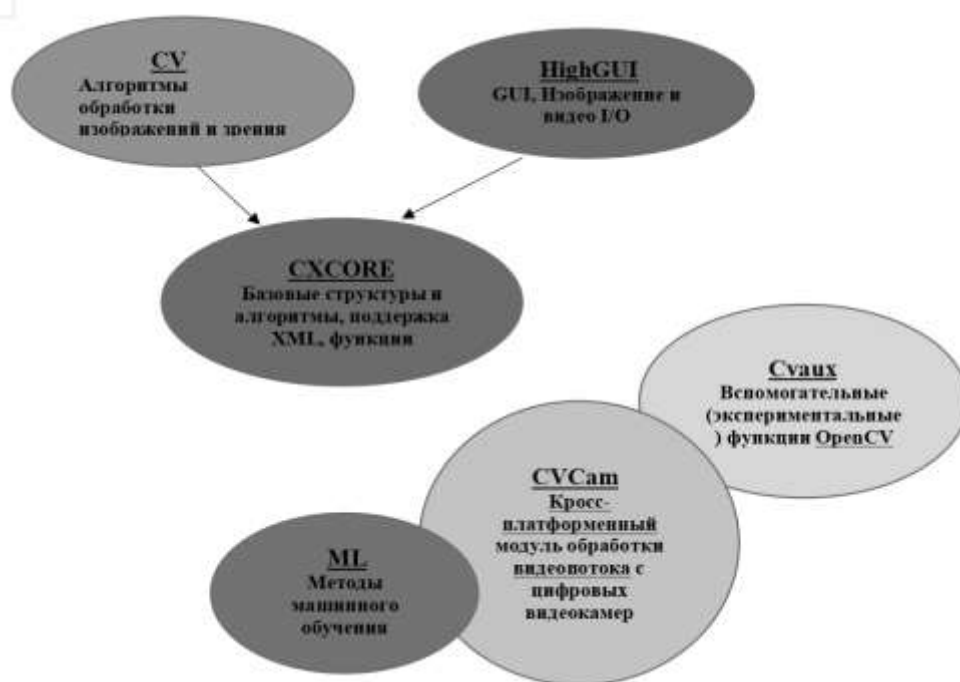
CV
Алгоритмы обработки изображений и зрения

HighGUI
GUI, Изображение и видео I/O

CXCORE
Базовые структуры и алгоритмы, поддержка XML, функции

Cvaux
Вспомогательные (экспериментальные) функции OpenCV

CVCam
Кросс-платформенный модуль обработки видеопотока с цифровых видеокамер

ML
Методы машинного обучения